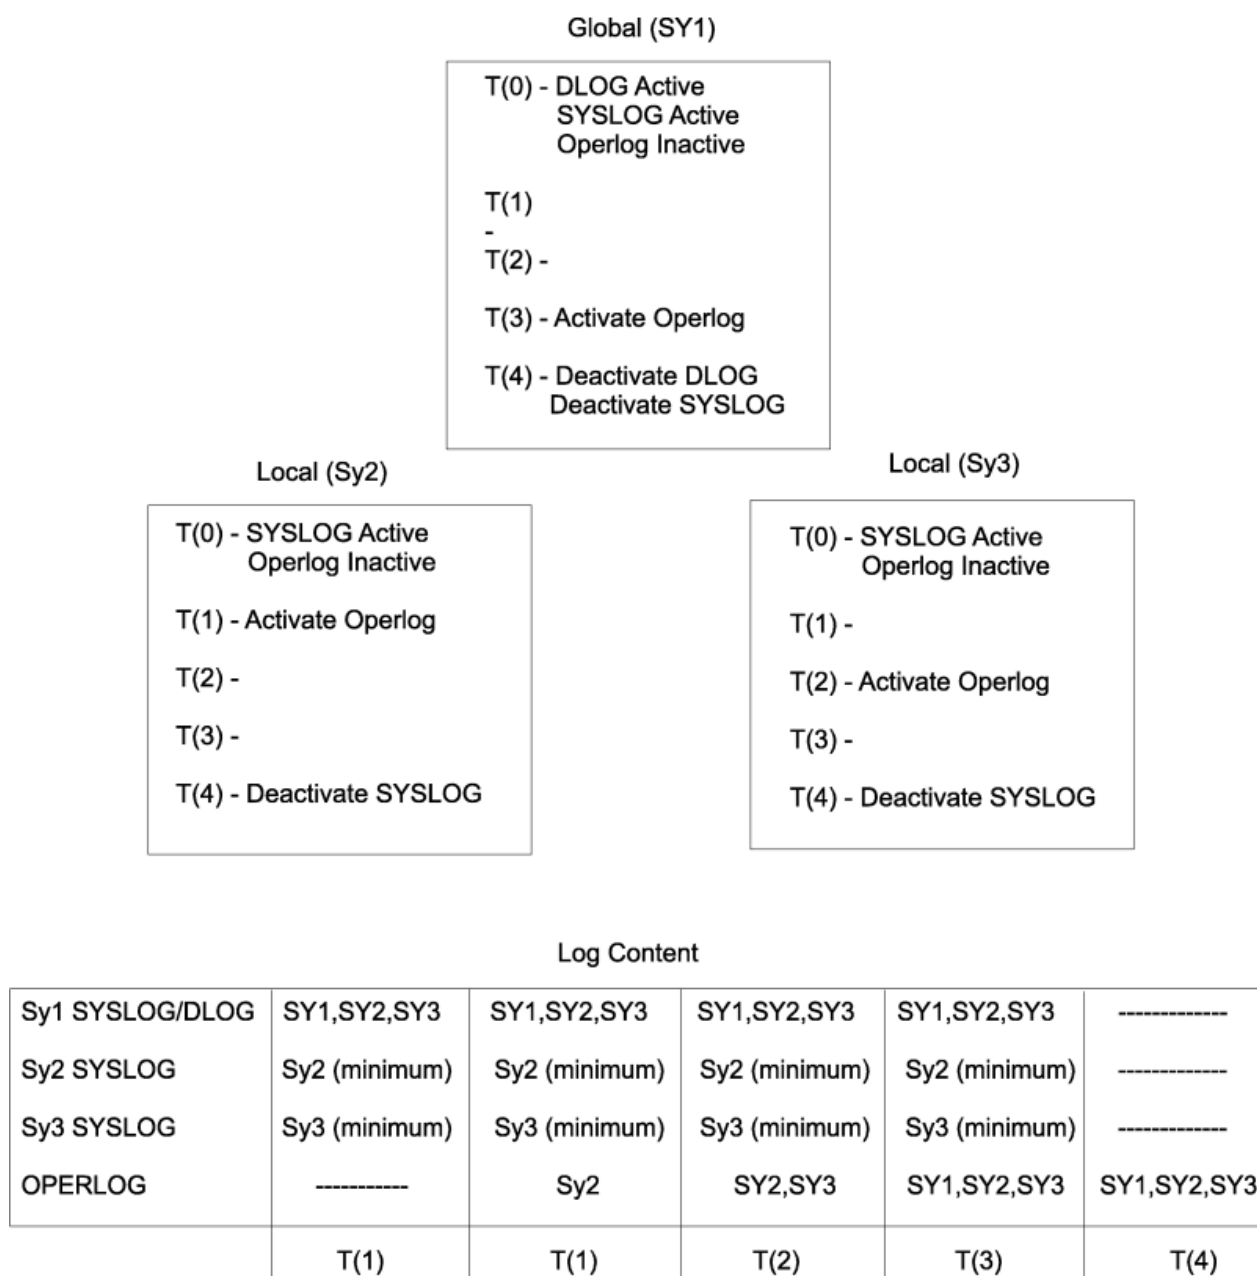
Global (SY1)

T(0) - DLOG Active
SYSLOG Active
Operlog Inactive

T(1)
-
T(2) -

T(3) - Activate Operlog

T(4) - Deactivate DLOG
Deactivate SYSLOG

Local (Sy2)

T(0) - SYSLOG Active
Operlog Inactive

T(1) - Activate Operlog

T(2) -

T(3) -

T(4) - Deactivate SYSLOG

Local (Sy3)

T(0) - SYSLOG Active
Operlog Inactive

T(1) -

T(2) - Activate Operlog

T(3) -

T(4) - Deactivate SYSLOG

Log Content

| Sy1 SYSLOG/DLOG | SY1,SY2,SY3 | SY1,SY2,SY3 | SY1,SY2,SY3 | SY1,SY2,SY3 | ------------- |
|---|---|---|---|---|---|
| Sy2 SYSLOG | Sy2 (minimum) | Sy2 (minimum) | Sy2 (minimum) | Sy2 (minimum) | ------------- |
| Sy3 SYSLOG | Sy3 (minimum) | Sy3 (minimum) | Sy3 (minimum) | Sy3 (minimum) | ------------- |
| OPERLOG | ----------- | Sy2 | SY2,SY3 | SY1,SY2,SY3 | SY1,SY2,SY3 |
| | T(1) | T(1) | T(2) | T(3) | T(4) |